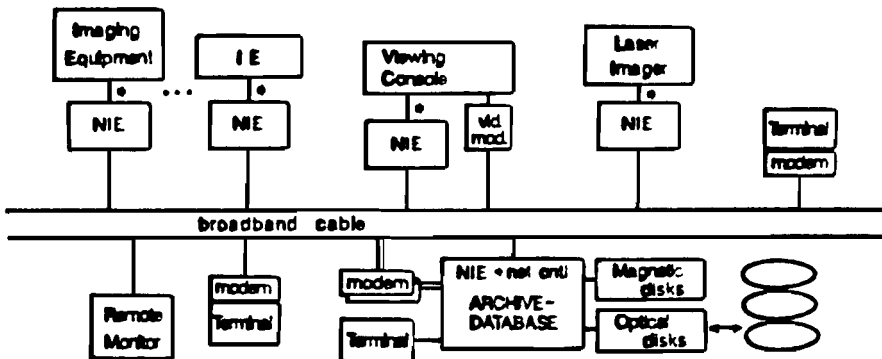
Imaging Equipment

I E

Viewing Console

Laser Imager

NIE

NIE

NIE

vid. mod.

NIE

Terminal

modem

broadband cable

Remote Monitor

modem

Terminal

modem

Terminal

NIE + net cntl

ARCHIVE-DATABASE

Magnetic disks

Optical disks